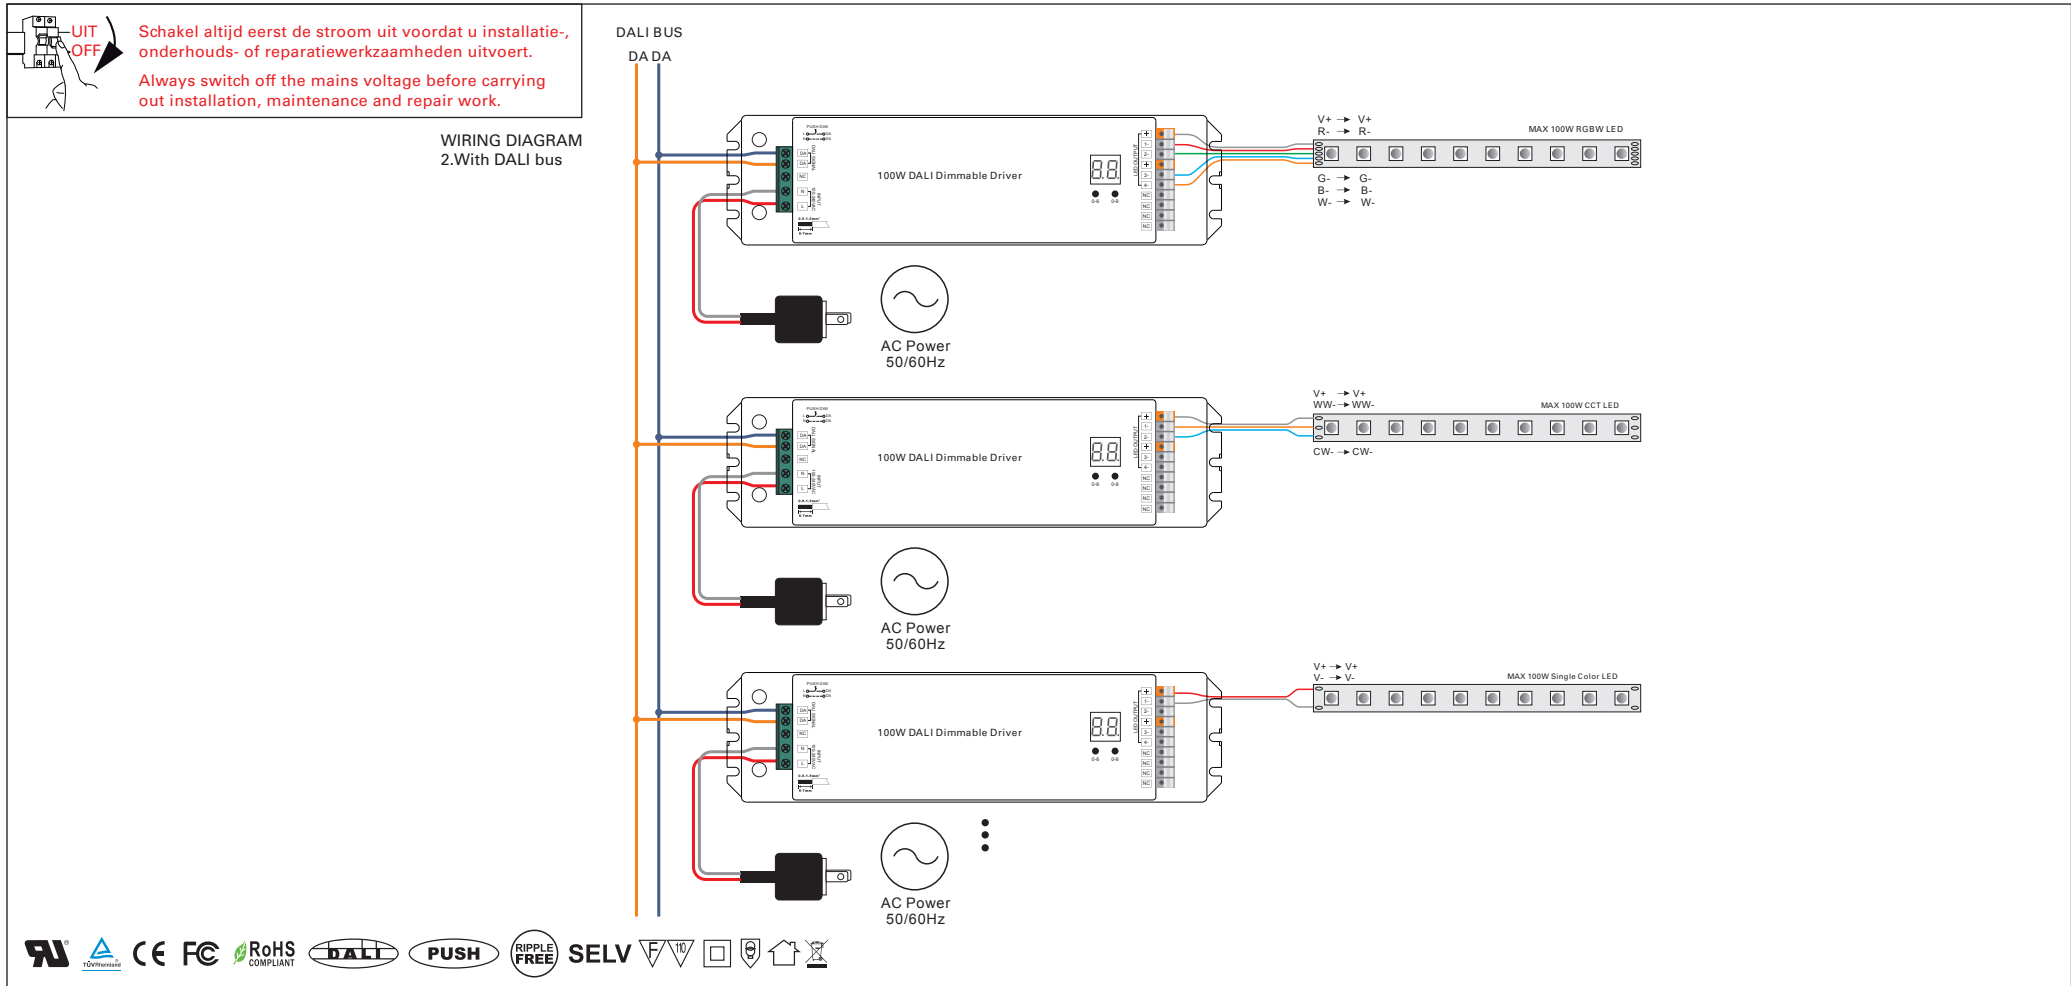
UIT
OFF

Schakel altijd eerst de stroom uit voordat u installatie-, onderhouds- of reparatiewerkzaamheden uitvoert.

Always switch off the mains voltage before carrying out installation, maintenance and repair work.

WIRING DIAGRAM
2.With DALI bus

DALI BUS
DA DA

100W DALI Dimmable Driver

AC Power
50/60Hz

V+ → V+
R- → R-
G- → G-
B- → B-
W- → W-

MAX 100W RGBW LED

100W DALI Dimmable Driver

AC Power
50/60Hz

V+ → V+
WW- → WW-
CW- → CW-

MAX 100W CCT LED

100W DALI Dimmable Driver

AC Power
50/60Hz

V+ → V+
V- → V-

MAX 100W Single Color LED

TÜVRheinland
CE FC RoHS COMPLIANT DALI PUSH RIPPLE FREE SELV